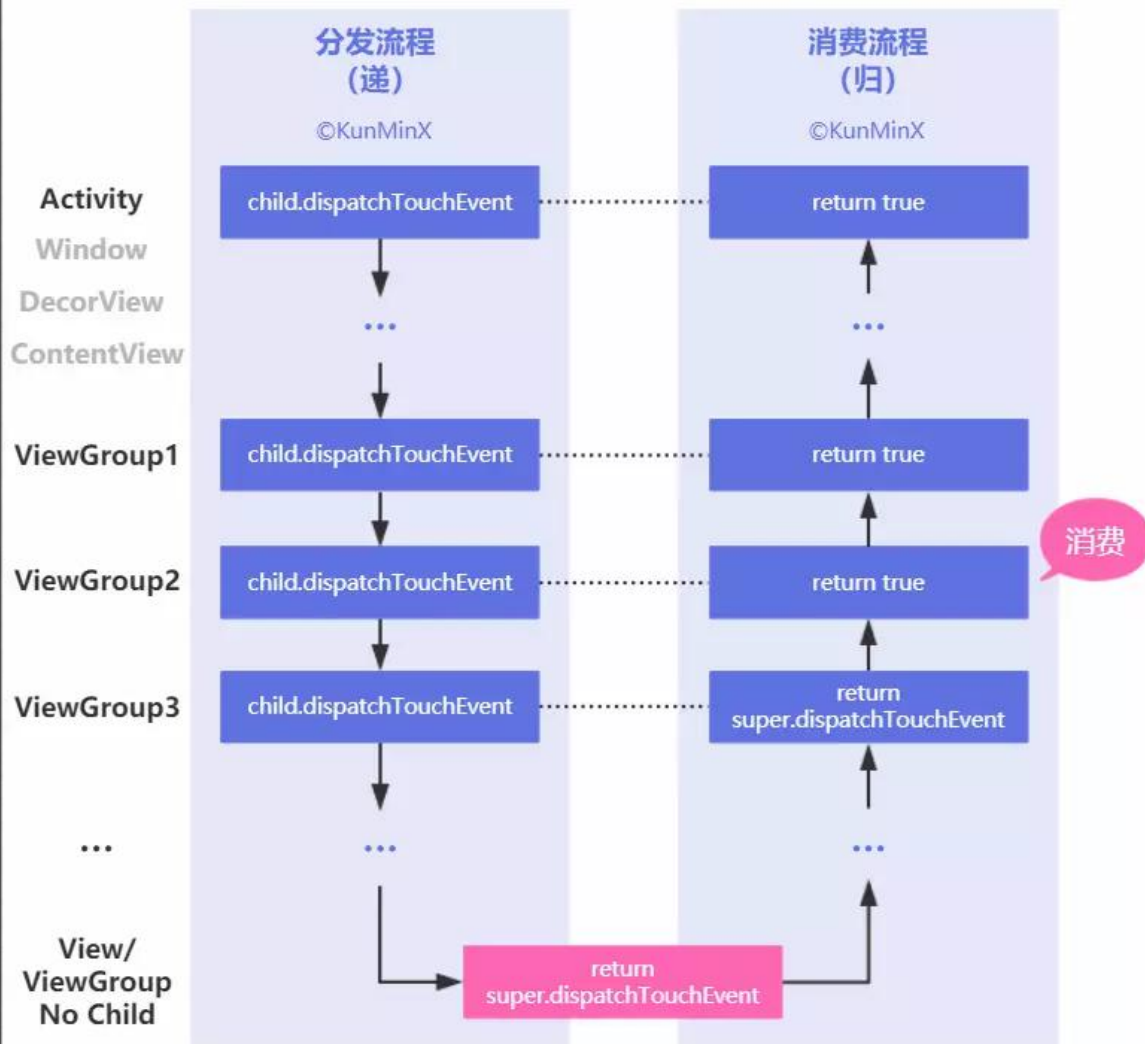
分发流程
(递)

©KunMinX

消费流程
(归)

©KunMinX

Activity
Window
DecorView
ContentView

child.dispatchTouchEvent

return true

...

...

ViewGroup1

child.dispatchTouchEvent

return true

消费

ViewGroup2

child.dispatchTouchEvent

return true

ViewGroup3

child.dispatchTouchEvent

return super.dispatchTouchEvent

...

...

...

View/ ViewGroup No Child

return super.dispatchTouchEvent